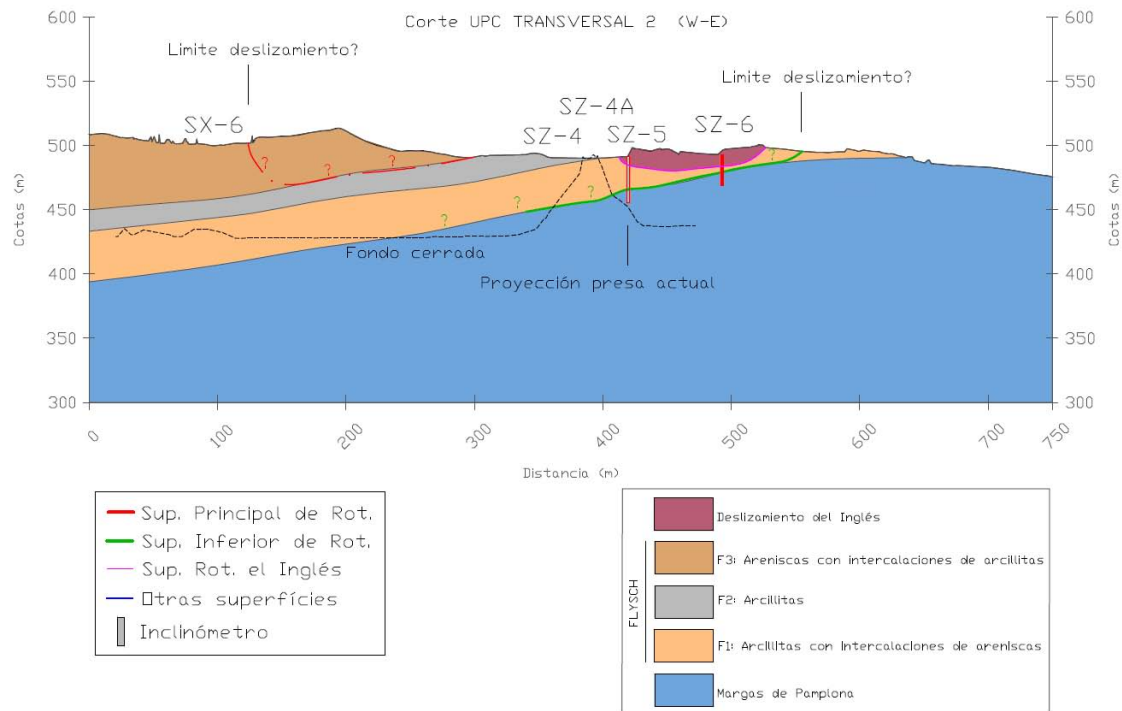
Corte UPC TRANSVERSAL 2 (W-E)

600
550
500
450
400
350
300

600
550
500
450
400
350
300

Cotas (m)

Cotas (m)

Limite deslizamiento?

Limite deslizamiento?

SX-6

SZ-4A

SZ-4

SZ-5

SZ-6

?
?
?
?
?
?
?

Fondo cerrada

Proyección presa actual

0
100
200
300
400
500
600
700
750

Distancia (m)

Sup. Principal de Rot.
Sup. Inferior de Rot.
Sup. Rot. el Inglés
Otras superficies
Inclinómetro

Deslizamiento del Inglés

FLYSCH

F3: Areniscas con intercalaciones de arcillitas

F2: Arcillitas

F1: Arcillitas con intercalaciones de areniscas

Margas de Pamplona